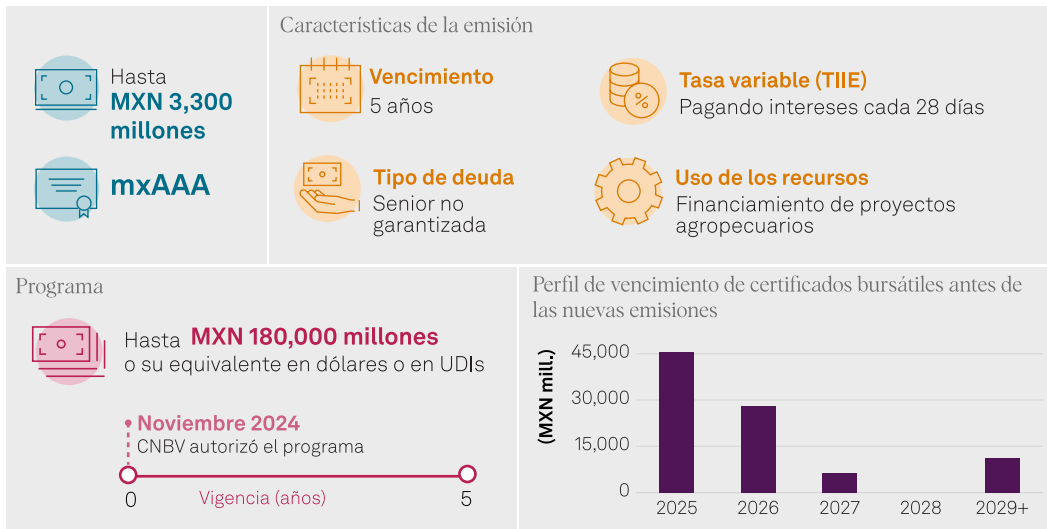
Hasta
MXN 3,300 millones

mxAAA

Características de la emisión

Vencimiento
5 años

Tasa variable (TIIE)
Pagando intereses cada 28 días

Tipo de deuda
Senior no garantizada

Uso de los recursos
Financiamiento de proyectos agropecuarios

Programa

Hasta MXN 180,000 millones
o su equivalente en dólares o en UDIs

Noviembre 2024
CNBV autorizó el programa

0
Vigencia (años)
5

Perfil de vencimiento de certificados bursátiles antes de las nuevas emisiones

(MXN mill.)
45,000
30,000
15,000
0
2025
2026
2027
2028
2029+